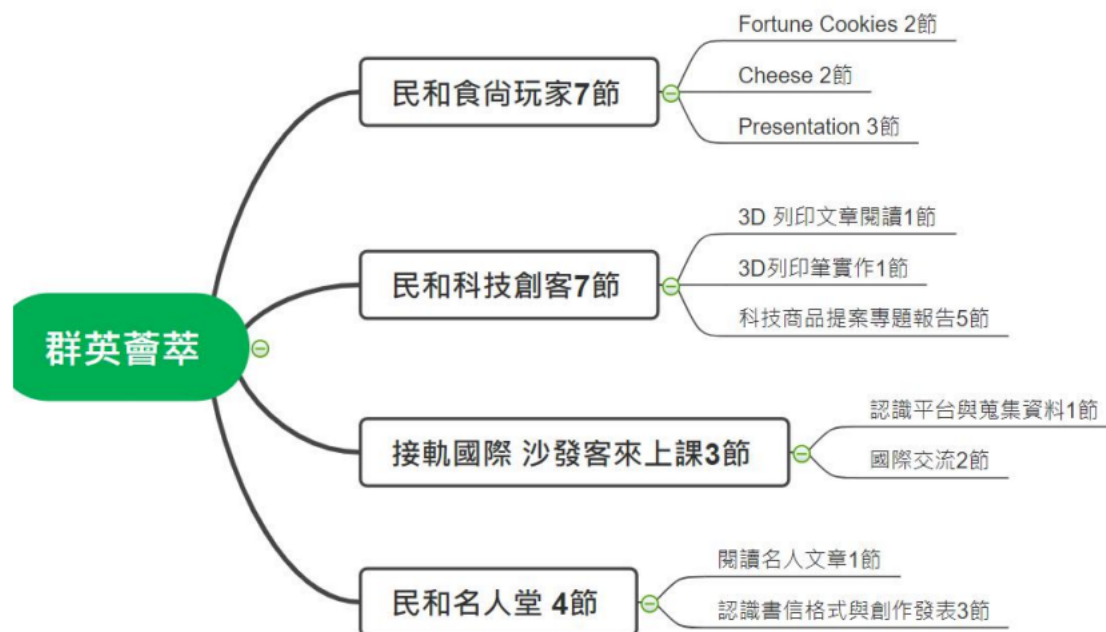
群英薈萃

民和食尚玩家7節

Fortune Cookies 2節

Cheese 2節

Presentation 3節

民和科技創客7節

3D 列印文章閱讀1節

3D列印筆實作1節

科技商品提案專題報告5節

接軌國際 沙發客來上課3節

認識平台與蒐集資料1節

國際交流2節

民和名人堂 4節

閱讀名人文章1節

認識書信格式與創作發表3節